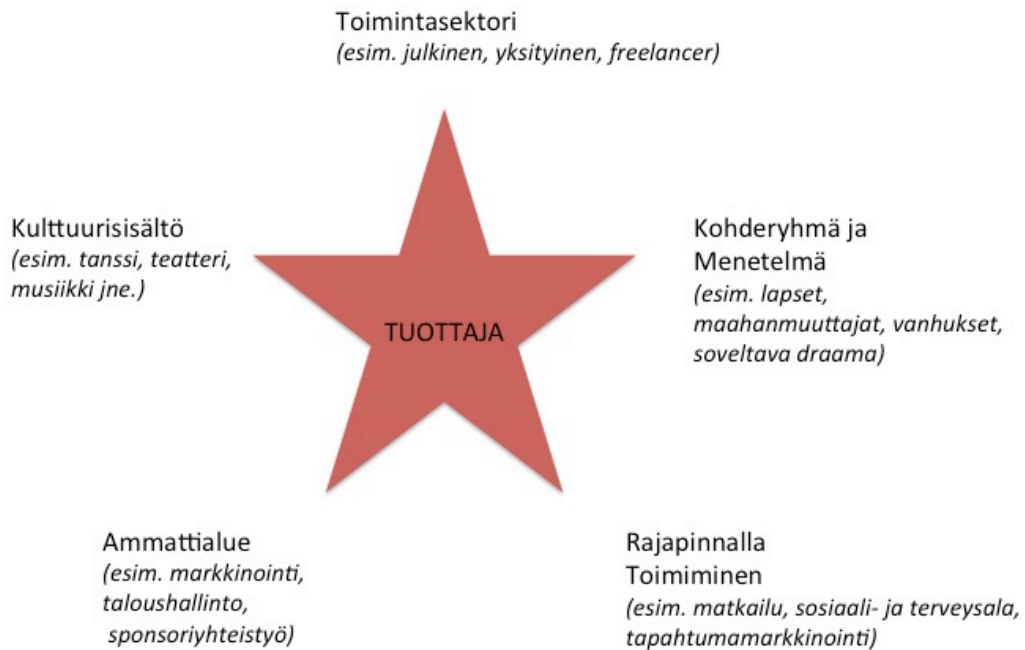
Toimintasektori
(esim. julkinen, yksityinen, freelancer)

Kulttuurisisältö
(esim. tanssi, teatteri, musiikki jne.)

Kohderyhmä ja Menetelmä
(esim. lapset, maahanmuuttajat, vanhukset, soveltava draama)

TUOTTAJA

Ammattialue
(esim. markkinointi, taloushallinto, sponsoriyhteistyö)

Rajapinnalla Toimiminen
(esim. matkailu, sosiaali- ja terveysala, tapahtumamarkkinointi)